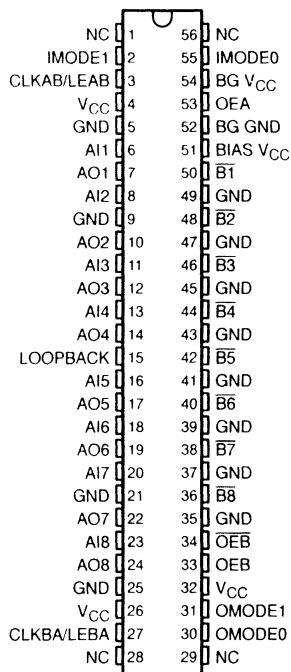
NC 1
IMODE1 2
CLKAB/LEAB 3
$V_{CC}$ 4
GND 5
AI1 6
AO1 7
AI2 8
GND 9
AO2 10
AI3 11
AO3 12
AI4 13
AO4 14
LOOPBACK 15
AI5 16
AO5 17
AI6 18
AO6 19
AI7 20
GND 21
AO7 22
AI8 23
AO8 24
GND 25
$V_{CC}$ 26
CLKBA/LEBA 27
NC 28

56 NC
55 IMODE0
54 BG $V_{CC}$
53 OEA
52 BG GND
51 BIAS $V_{CC}$
50 $\overline{B1}$
49 GND
48 $\overline{B2}$
47 GND
46 $\overline{B3}$
45 GND
44 $\overline{B4}$
43 GND
42 $\overline{B5}$
41 GND
40 $\overline{B6}$
39 GND
38 $\overline{B7}$
37 GND
36 $\overline{B8}$
35 GND
34 $\overline{OEB}$
33 OEB
32 $V_{CC}$
31 OMODE1
30 OMODE0
29 NC